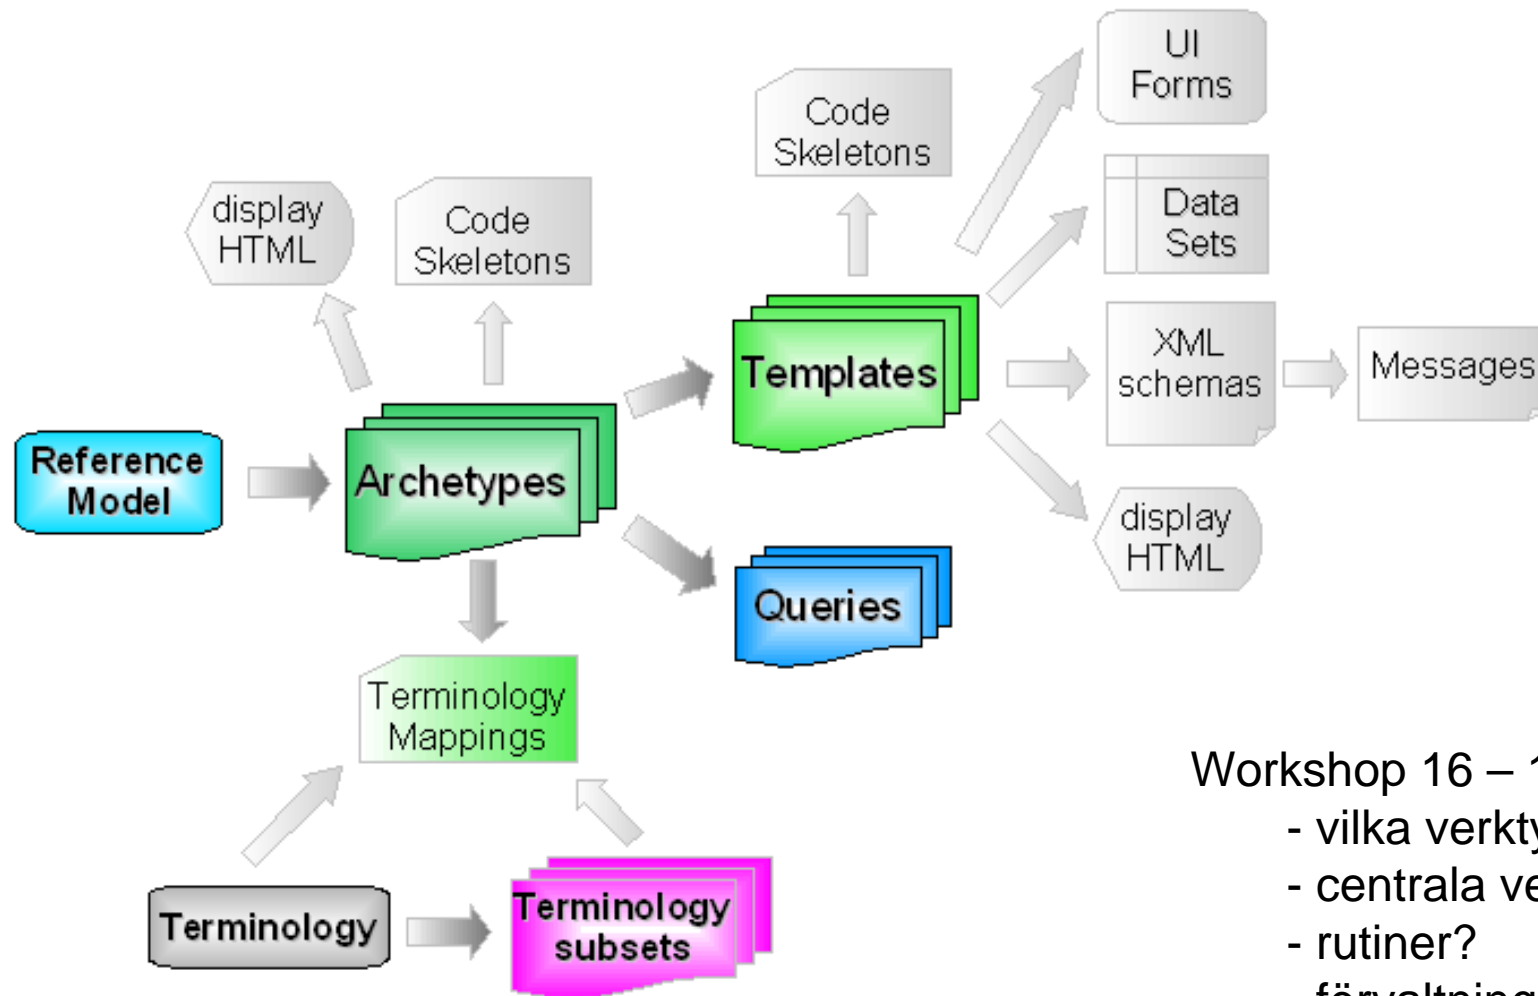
UI Forms

Code Skeletons

Data Sets

display HTML

Code Skeletons

Templates

XML schemas

Messages

Reference Model

Archetypes

display HTML

Queries

Terminology Mappings

Terminology

Terminology subsets

Workshop 16 – 1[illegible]
- vilka verkty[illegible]
- centrala ve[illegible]
- rutiner?
- förvaltning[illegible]